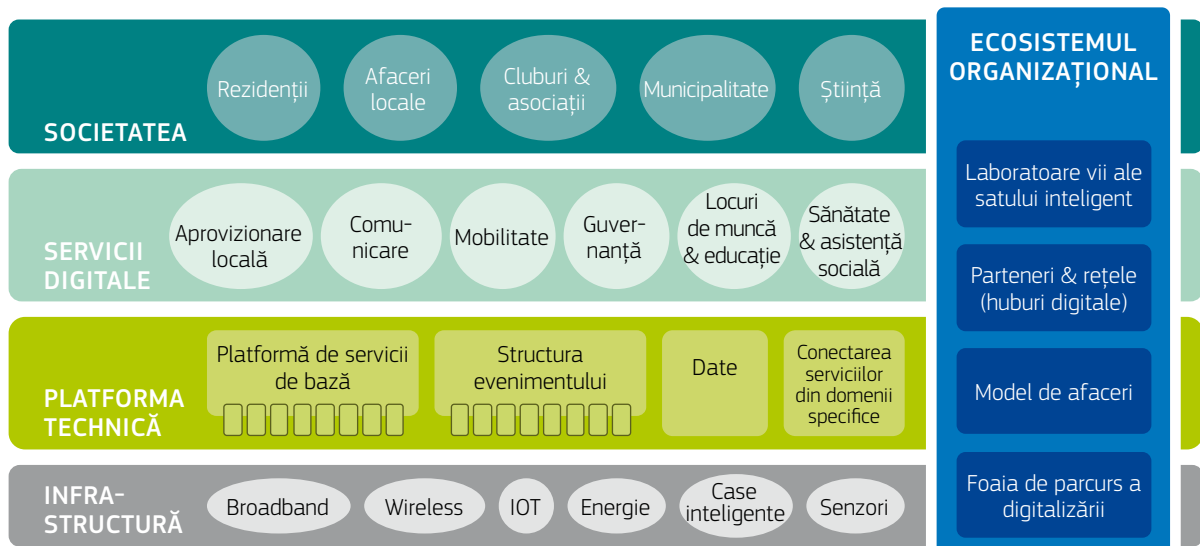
Rezidenții

Afaceri locale

Cluburi & asociații

Municipalitate

Știință

SOCIETATEA

SERVICII DIGITALE

Aprovizionare locală

Comunicare

Mobilitate

Guvernanță

Locuri de muncă & educație

Sănătate & asistență socială

PLATFORMA TEHNICĂ

Platformă de servicii de bază

Structura evenimentului

Date

Conectarea serviciilor din domenii specifice

INFRASTRUCTURĂ

Broadband

Wireless

IOT

Energie

Case inteligente

Senzori

ECOSISTEMUL ORGANIZAȚIONAL

Laboratoare vii ale satului inteligent

Parteneri & rețele (huburi digitale)

Model de afaceri

Foaia de parcurs a digitalizării